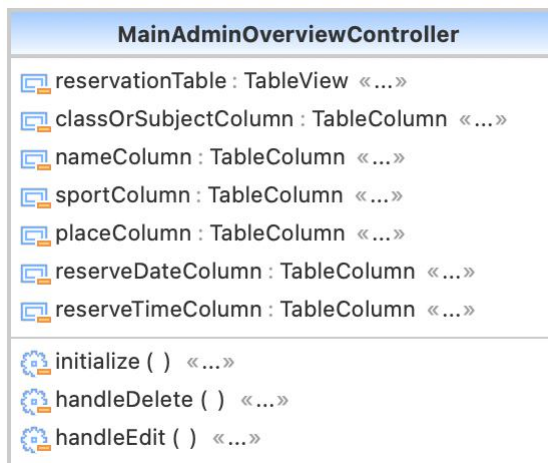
MainAdminOverviewController

reservationTable : TableView «...»
classOrSubjectColumn : TableColumn «...»
nameColumn : TableColumn «...»
sportColumn : TableColumn «...»
placeColumn : TableColumn «...»
reserveDateColumn : TableColumn «...»
reserveTimeColumn : TableColumn «...»

initialize ( ) «...»
handleDelete ( ) «...»
handleEdit ( ) «...»